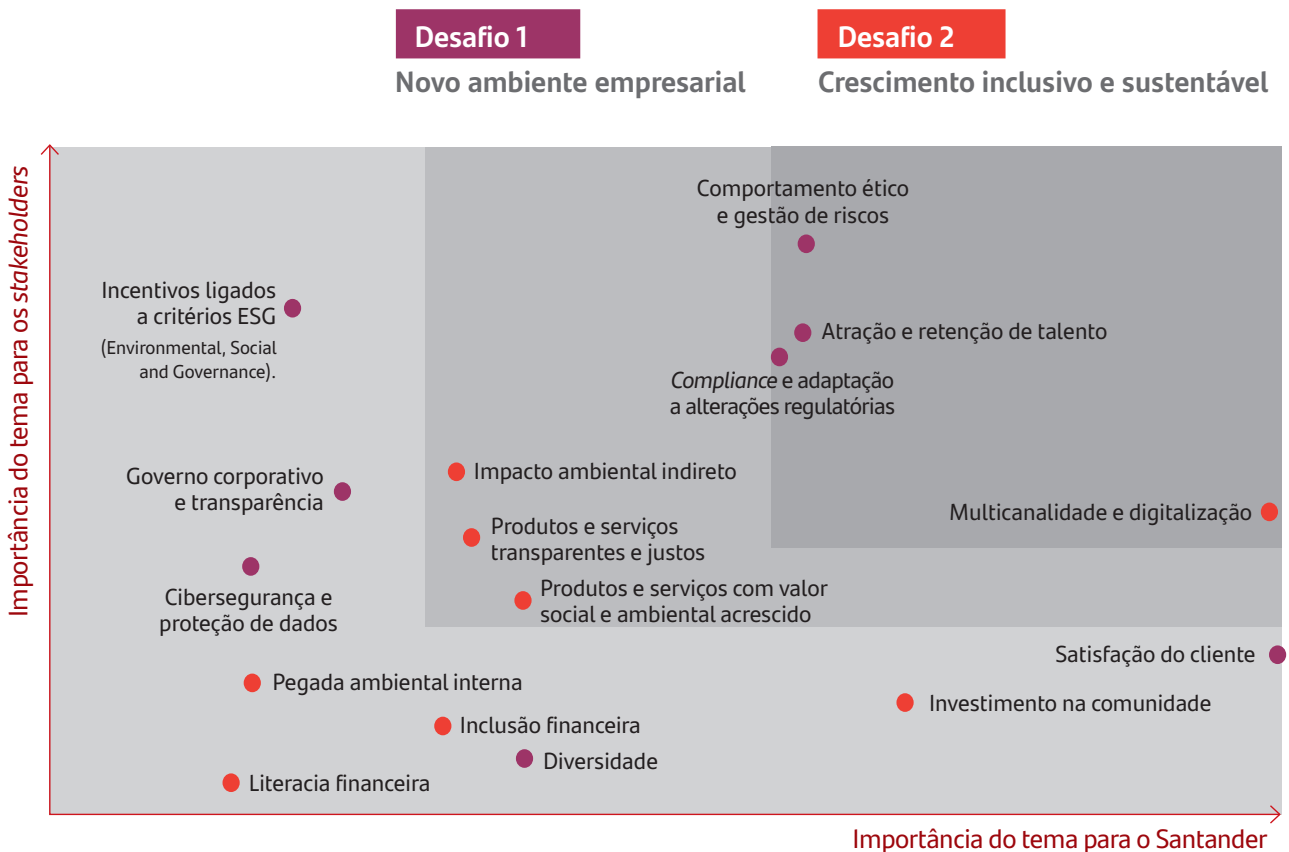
Desafio 1
Novo ambiente empresarial

Desafio 2
Crescimento inclusivo e sustentável

Importância do tema para os stakeholders

Comportamento ético e gestão de riscos

Incentivos ligados a critérios ESG (Environmental, Social and Governance).

Atração e retenção de talento

Compliance e adaptação a alterações regulatórias

Impacto ambiental indireto

Governo corporativo e transparência

Multicanalidade e digitalização

Produtos e serviços transparentes e justos

Cibersegurança e proteção de dados

Produtos e serviços com valor social e ambiental acrescido

Satisfação do cliente

Pegada ambiental interna

Investimento na comunidade

Inclusão financeira

Diversidade

Literacia financeira

Importância do tema para o Santander